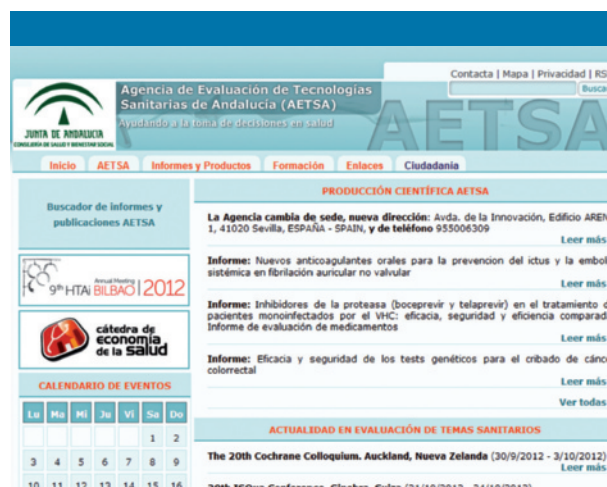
Contacta | Mapa | Privacidad | RS
Buscar

JUNTA DE ANDALUCIA
CONSEJERÍA DE SALUD Y BIENESTAR SOCIAL

Agencia de Evaluación de Tecnologías Sanitarias de Andalucía (AETSA)
Ayudando a la toma de decisiones en salud

AETSA

Inicio | AETSA | Informes y Productos | Formación | Enlaces | Ciudadanía

Buscador de informes y publicaciones AETSA

9th HTAi Annual Meeting BILBAO | 2012

cátedra de economía de la salud

CALENDARIO DE EVENTOS

| Lu | Ma | Mi | Ju | Vi | Sa | Do |
|---|---|---|---|---|---|---|
| | | | | | 1 | 2 |
| 3 | 4 | 5 | 6 | 7 | 8 | 9 |
| 10 | 11 | 12 | 13 | 14 | 15 | 16 |

PRODUCCIÓN CIENTÍFICA AETSA

La Agencia cambia de sede, nueva dirección: Avda. de la Innovación, Edificio AREM 1, 41020 Sevilla, ESPAÑA - SPAIN, y de teléfono 955006309
Leer más

Informe: Nuevos anticoagulantes orales para la prevencion del ictus y la embol sistémica en fibrilación auricular no valvular
Leer más

Informe: Inhibidores de la proteasa (boceprevir y telaprevir) en el tratamiento d pacientes monoinfectados por el VHC: eficacia, seguridad y eficiencia comparad Informe de evaluación de medicamentos
Leer más

Informe: Eficacia y seguridad de los tests genéticos para el cribado de cánc colorectal
Leer más

Ver todas

ACTUALIDAD EN EVALUACIÓN DE TEMAS SANITARIOS

The 20th Cochrane Colloquium. Auckland, Nueva Zelanda (30/9/2012 - 3/10/2012)
Leer más

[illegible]